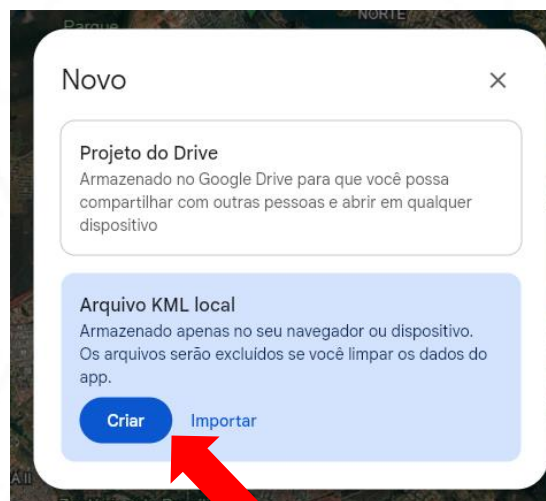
Parque

NORTE

Novo

×

Projeto do Drive
Armazenado no Google Drive para que você possa compartilhar com outras pessoas e abrir em qualquer dispositivo

Arquivo KML local
Armazenado apenas no seu navegador ou dispositivo. Os arquivos serão excluídos se você limpar os dados do app.

Criar

Importar

A